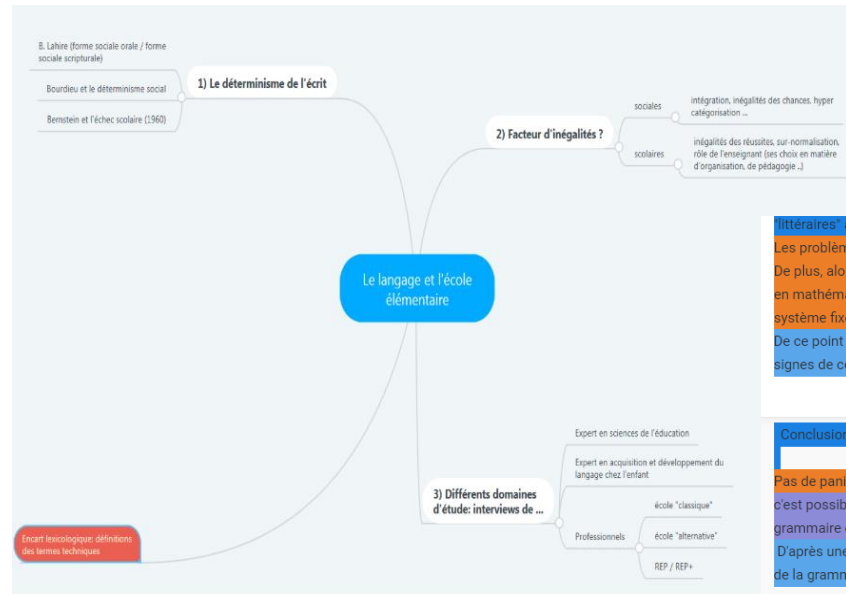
B. Lahire (forme sociale orale / forme sociale scripturale)

Bourdieu et le déterminisme social

Bernstein et l'échec scolaire (1960)

1) Le déterminisme de l'écrit

2) Facteur d'inégalités ?

sociales

intégration, inégalités des chances, hyper catégorisation ...

scolaires

inégalités des réussites, sur-normalisation, rôle de l'enseignant (ses choix en matière d'organisation, de pédagogie ...)

Le langage et l'école élémentaire

"littéraires"
Les problèm
De plus, alo
en mathéma
système fix
De ce point
signes de co

Conclusion

Pas de pani
c'est possib
grammaire
D'après une
de la gramm

Expert en sciences de l'éducation

Expert en acquisition et développement du langage chez l'enfant

3) Différents domaines d'étude: interviews de ...

Professionnels

école "classique"

école "alternative"

REP / REP+

Encart lexicologique: définitions des termes techniques